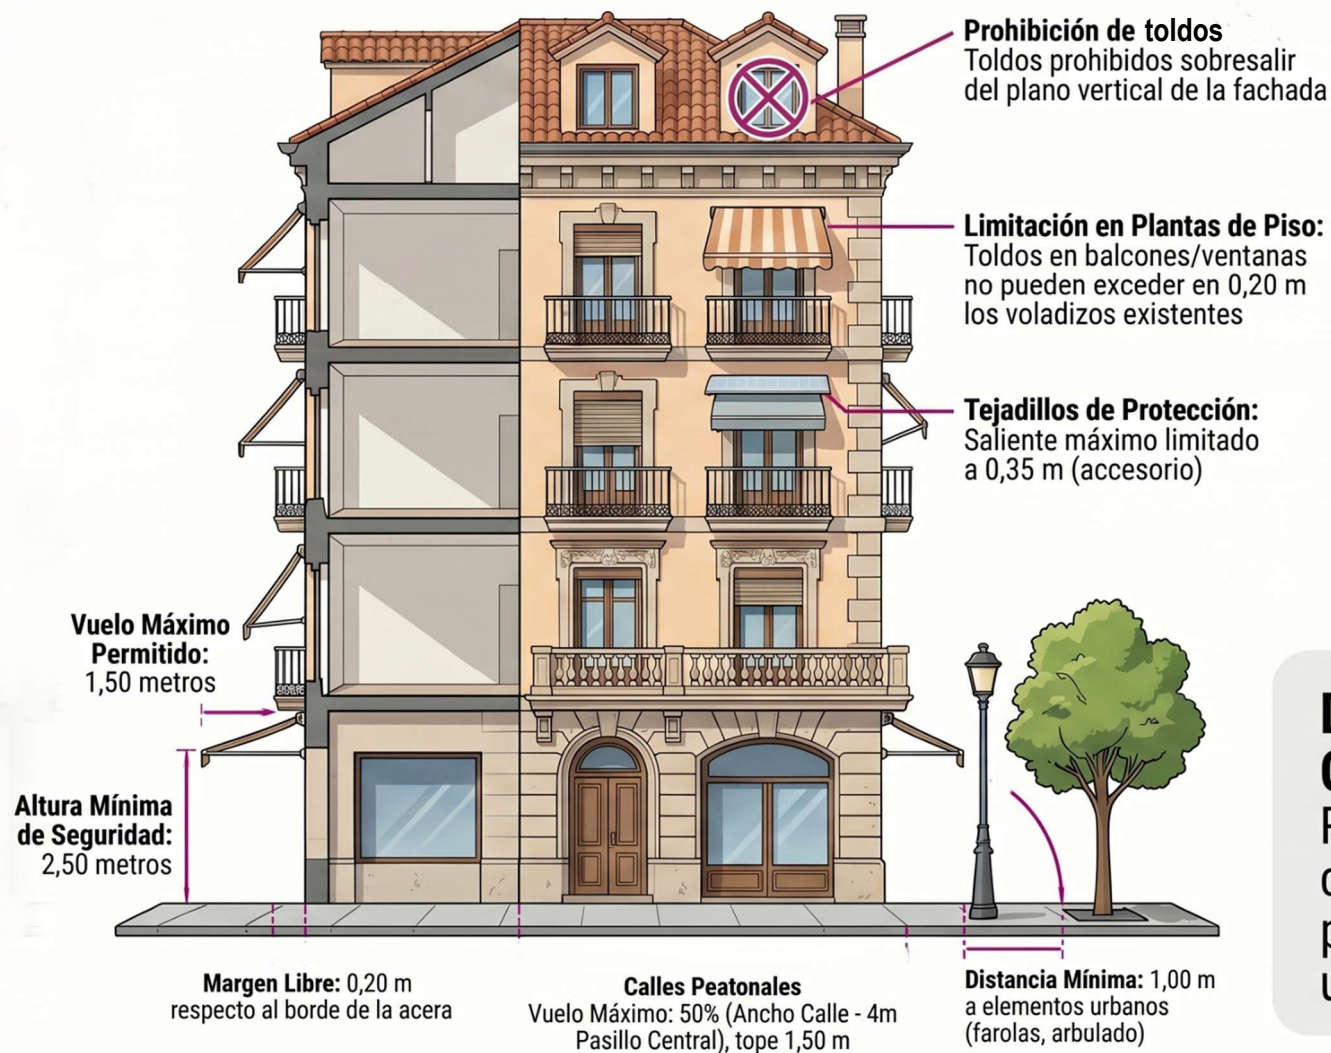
**Prohibición de toldos**
Toldos prohibidos sobresalir del plano vertical de la fachada

**Limitación en Plantas de Piso:**
Toldos en balcones/ventanas no pueden exceder en 0,20 m los voladizos existentes

**Tejadillos de Protección:**
Saliente máximo limitado a 0,35 m (accesorio)

**Vuelo Máximo Permitido:**
1,50 metros

**Altura Mínima de Seguridad:**
2,50 metros

**Margen Libre:** 0,20 m respecto al borde de la acera

**Calles Peatonales**
Vuelo Máximo: 50% (Ancho Calle - 4m Pasillo Central), tope 1,50 m

**Distancia Mínima:** 1,00 m a elementos urbanos (farolas, arbulado)

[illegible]